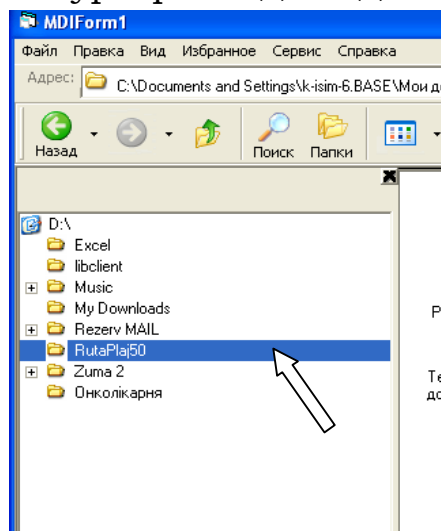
MDIForm1

Файл Правка Вид Избранное Сервис Справка

Адрес: C:\Documents and Settings\k-isim-6.BASE\Мои д

Назад Поиск Папки

D:\
Excel
libclient
Music
My Downloads
Rezerv MAIL
RutaPlaj50
Zuma 2
Онколікарня

Р

Те
до